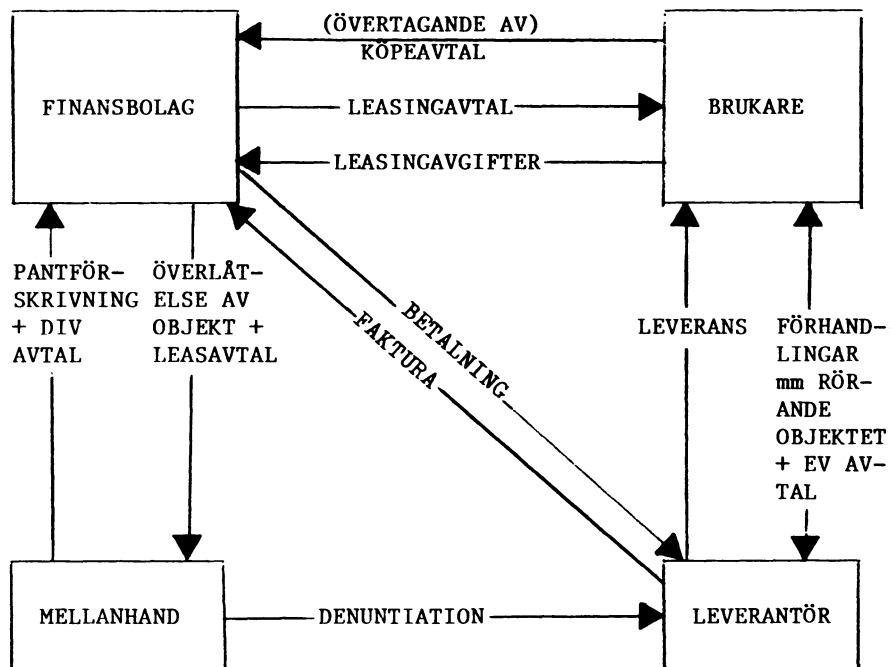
(ÖVERTAGANDE AV)
KÖPEAVTAL

FINANSBOLAG

LEASINGAVTAL

BRUKARE

LEASINGAVGIFTER

PANTFÖRSKRIVNING + DIV AVTAL

ÖVERLÅTELSE AV OBJEKT + LEASAVTAL

BETALNING

FAKTURA

LEVERANS

FÖRHANDLINGAR mm RÖRANDE OBJEKTET + EV AVTAL

MELLANHAND

DENUNTIATION

LEVERANTÖR